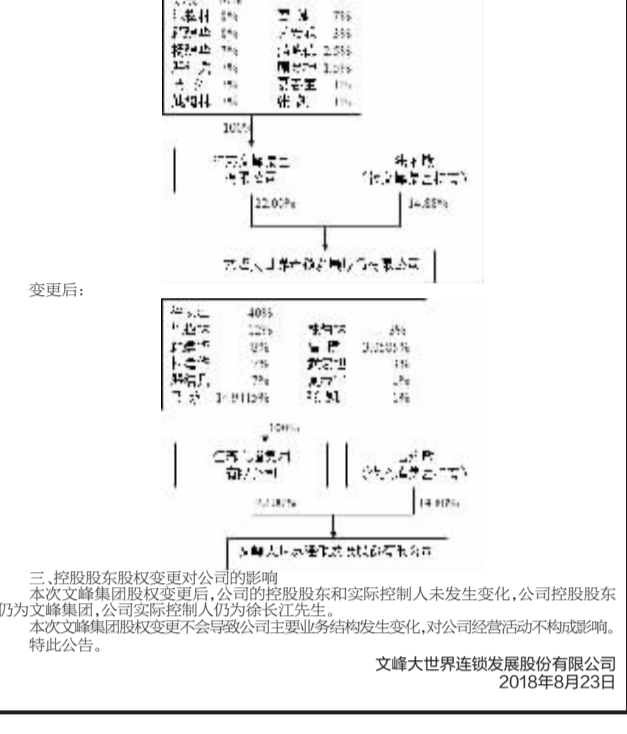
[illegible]

100%

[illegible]

22.00% 14.88%

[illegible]

变更后：

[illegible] 40%

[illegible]

100%

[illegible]

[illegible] 14.88%

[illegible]

三、控股股东股权变更对公司的影响

本次文峰集团股权变更后，公司的控股股东和实际控制人未发生变化，公司控股股东仍为文峰集团，公司实际控制人仍为徐长江先生。

本次文峰集团股权变更不会导致公司主要业务结构发生变化，对公司经营活动不构成影响。

特此公告。

文峰大世界连锁发展股份有限公司
2018年8月23日